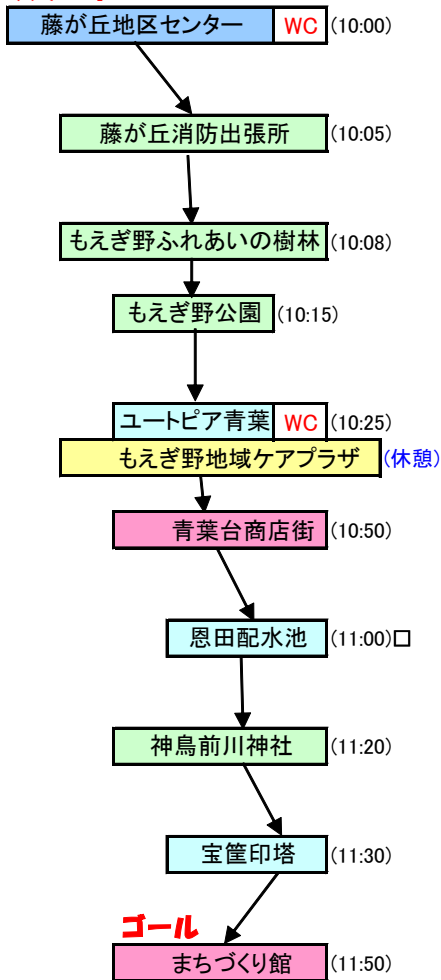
藤が丘地区センター WC (10:00)

藤が丘消防出張所 (10:05)

もえぎ野ふれあいの樹林 (10:08)

もえぎ野公園 (10:15)

ユートピア青葉 WC (10:25)

もえぎ野地域ケアプラザ (休憩)

青葉台商店街 (10:50)

恩田配水池 (11:00)□

神鳥前川神社 (11:20)

宝筐印塔 (11:30)

ゴール

まちづくり館 (11:50)